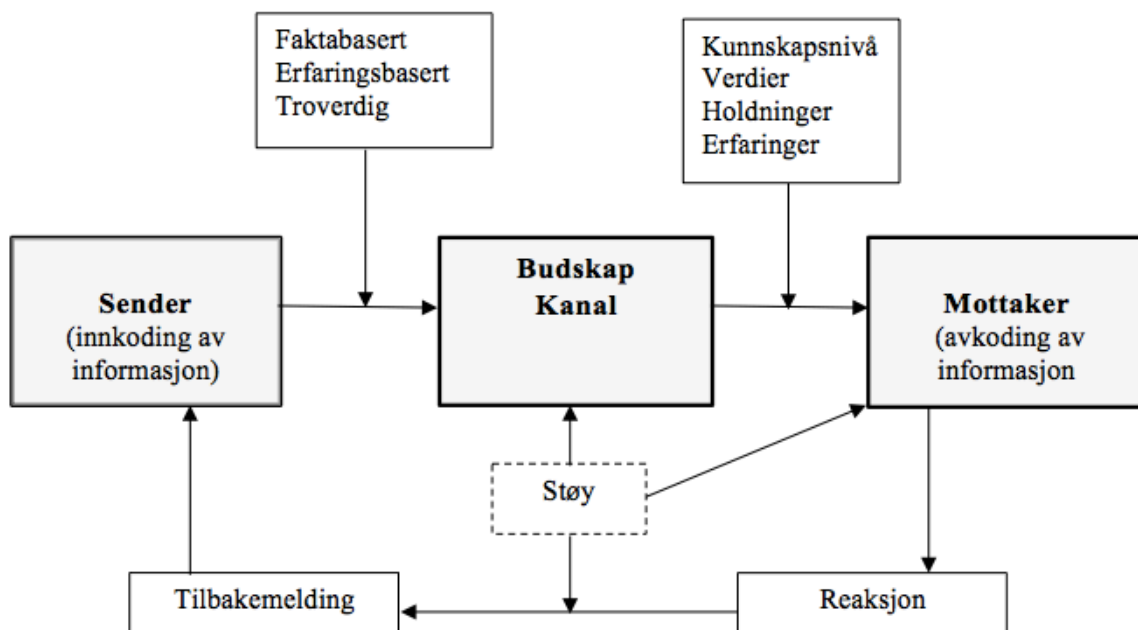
Faktabasert
Erfaringsbasert
Troverdig

Kunnskapsnivå
Verdier
Holdninger
Erfaringer

**Sender**
(innkoding av informasjon)

**Budskap**
**Kanal**

**Mottaker**
(avkoding av informasjon

Støy

Tilbakemelding

Reaksjon